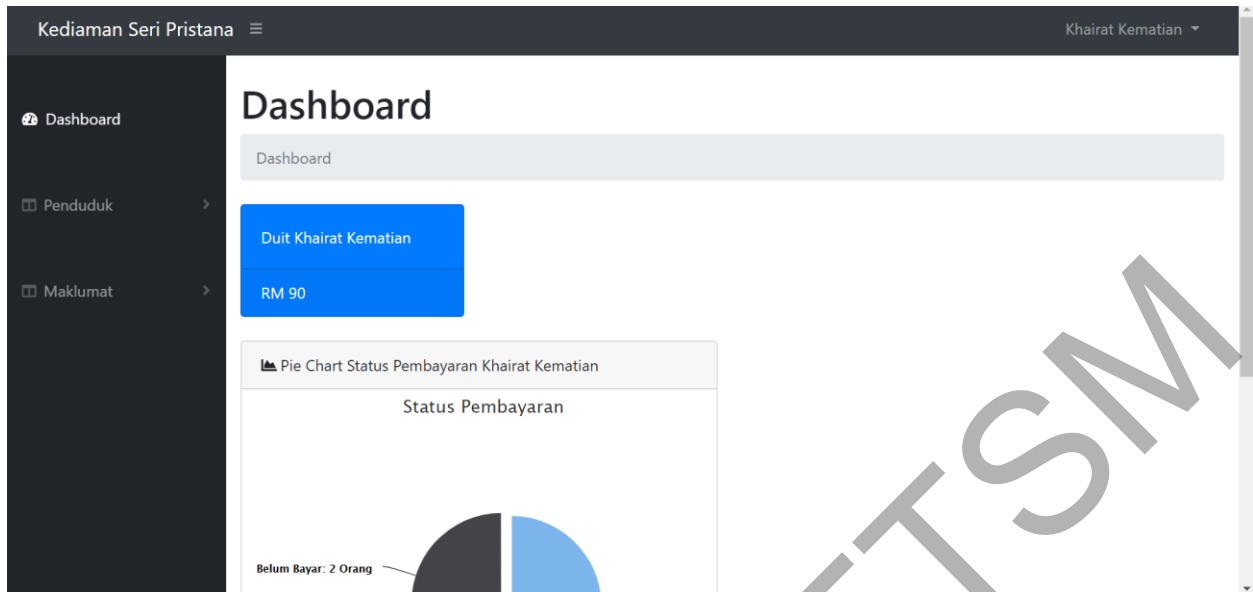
Kediaman Seri Pristana ≡

Khairat Kematian

Dashboard

Penduduk

Maklumat

Dashboard

Dashboard

Duit Khairat Kematian

RM 90

Pie Chart Status Pembayaran Khairat Kematian

Status Pembayaran

Belum Bayar: 2 Orang

UTSM